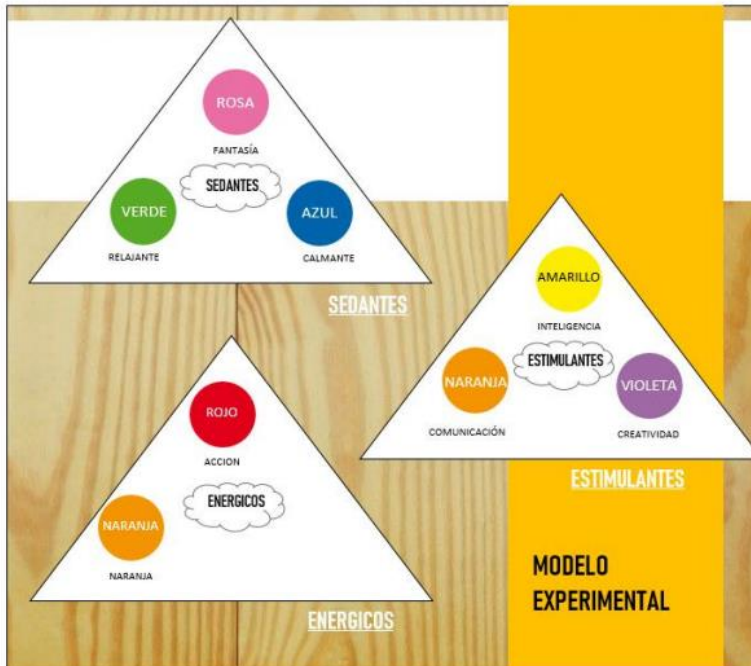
ROSA

FANTASÍA

SEDANTES

VERDE

RELAJANTE

AZUL

CALMANTE

SEDANTES

AMARILLO

INTELIGENCIA

ESTIMULANTES

NARANJA

COMUNICACIÓN

VIOLETA

CREATIVIDAD

ESTIMULANTES

ROJO

ACCION

ENERGICOS

NARANJA

NARANJA

ENERGICOS

MODELO EXPERIMENTAL